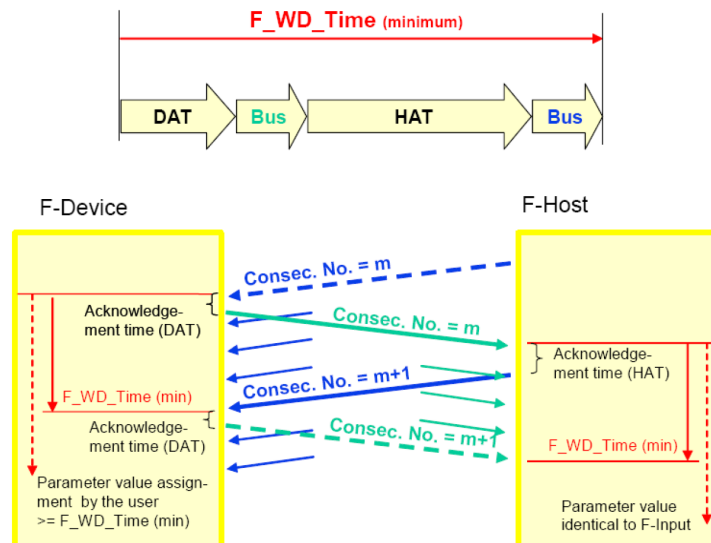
F_WD_Time (minimum)

DAT

Bus

HAT

Bus

F-Device

F-Host

Consec. No. = m

Acknowledgement time (DAT)

Consec. No. = m

Acknowledgement time (HAT)

Consec. No. = m+1

F_WD_Time (min)

Acknowledgement time (DAT)

Consec. No. = m+1

F_WD_Time (min)

Parameter value assignment by the user >= F_WD_Time (min)

Parameter value identical to F-Input